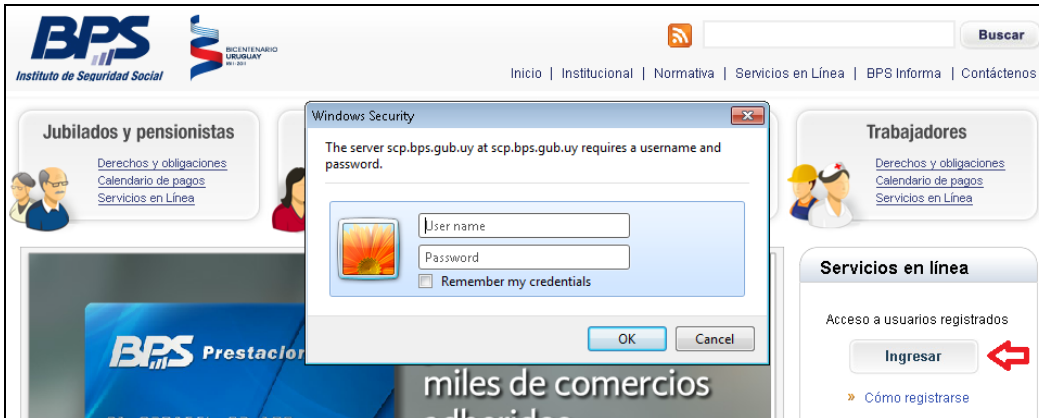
BPS
Instituto de Seguridad Social

BICENTENARIO URUGUAY

Buscar

Inicio | Institucional | Normativa | Servicios en Línea | BPS Informa | Contáctenos

Jubilados y pensionistas
Derechos y obligaciones
Calendario de pagos
Servicios en Línea

Windows Security
The server scp.bps.gub.uy at scp.bps.gub.uy requires a username and password.
User name
Password
Remember my credentials
OK
Cancel

Trabajadores
Derechos y obligaciones
Calendario de pagos
Servicios en Línea

Servicios en línea
Acceso a usuarios registrados
Ingresar
» Cómo registrarse

BPS Prestacion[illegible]

miles de comercios
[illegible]